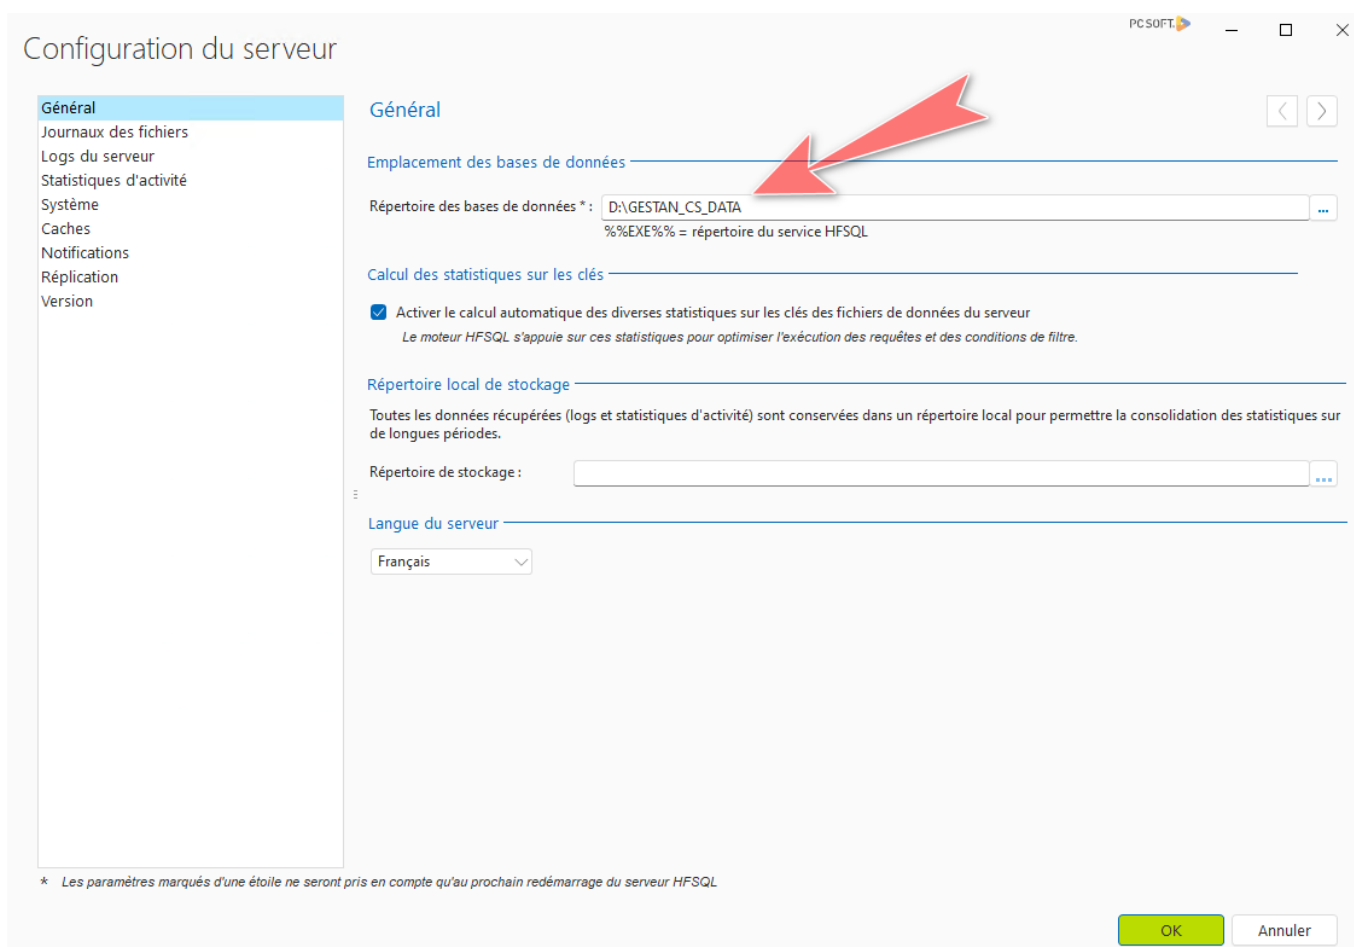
Configuration du serveur

PC SOFT

Général
Journaux des fichiers
Logs du serveur
Statistiques d'activité
Système
Caches
Notifications
Réplication
Version

Général

Emplacement des bases de données

Répertoire des bases de données * : D:\GESTAN_CS_DATA ...
%%EXE%% = répertoire du service HFSQL

Calcul des statistiques sur les clés

Activer le calcul automatique des diverses statistiques sur les clés des fichiers de données du serveur
Le moteur HFSQL s'appuie sur ces statistiques pour optimiser l'exécution des requêtes et des conditions de filtre.

Répertoire local de stockage

Toutes les données récupérées (logs et statistiques d'activité) sont conservées dans un répertoire local pour permettre la consolidation des statistiques sur de longues périodes.

Répertoire de stockage : ...

Langue du serveur

Français

* Les paramètres marqués d'une étoile ne seront pris en compte qu'au prochain redémarrage du serveur HFSQL

OK Annuler